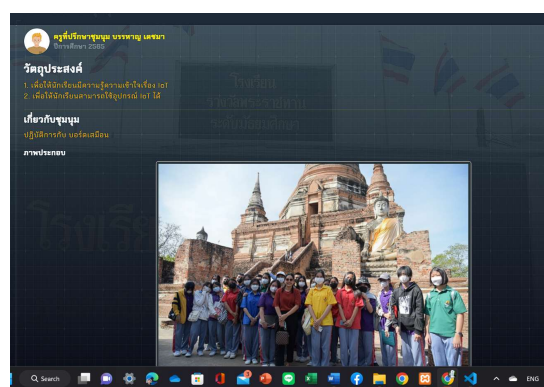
ครูที่ปรึกษาชุมนุม บรรหาญ เดชมา
ปีการศึกษา 2565

วัตถุประสงค์
1. เพื่อให้นักเรียนมีความรู้ความเข้าใจเรื่อง iot
2. เพื่อให้นักเรียนสามารถใช้อุปกรณ์ iot ได้

เกี่ยวกับชุมนุม
ปฏิบัติการกับ บอร์ดเสมือน

ภาพประกอบ

Search

ENG